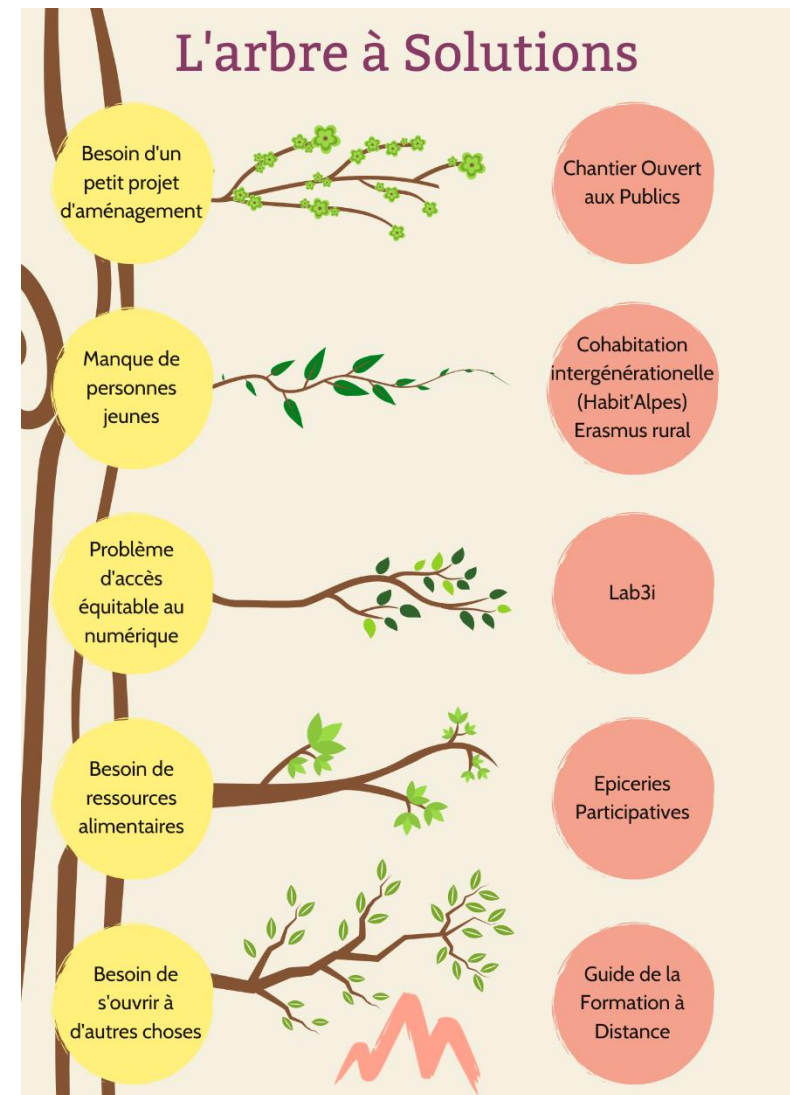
L'arbre à Solutions

Besoin d'un petit projet d'aménagement

Chantier Ouvert aux Publics

Manque de personnes jeunes

Cohabitation intergénérationelle (Habit'Alpes) Erasmus rural

Problème d'accès équitable au numérique

Lab3i

Besoin de ressources alimentaires

Epiceries Participatives

Besoin de s'ouvrir à d'autres choses

Guide de la Formation à Distance